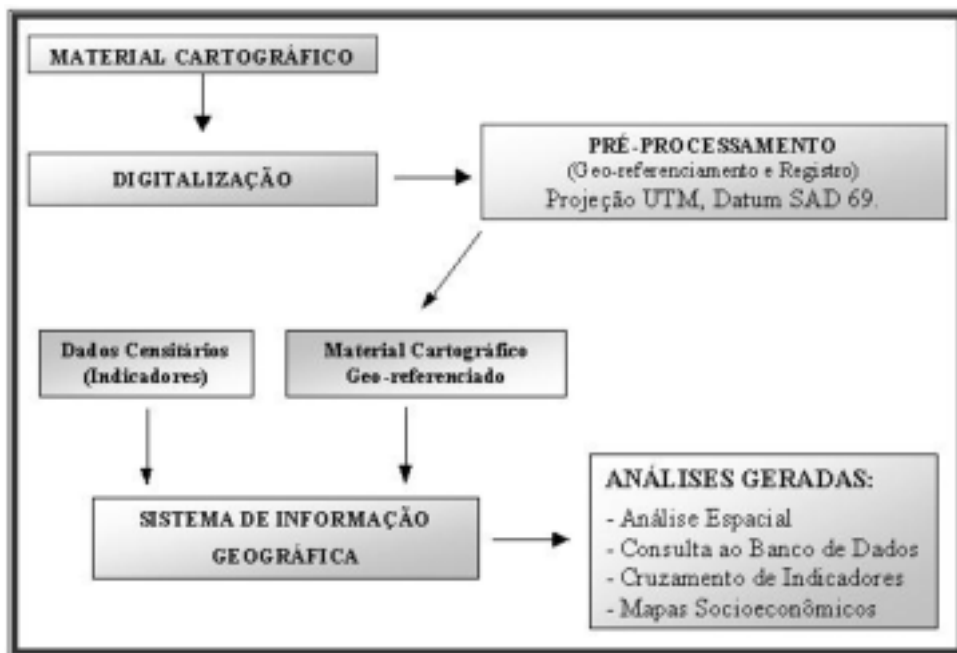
MATERIAL CARTOGRÁFICO

DIGITALIZAÇÃO

PRÉ-PROCESSAMENTO
(Geo-referenciamento e Registro)
Projeção UTM, Datum SAD 69.

Dados Censitários
(Indicadores)

Material Cartográfico
Geo-referenciado

SISTEMA DE INFORMAÇÃO GEOGRÁFICA

ANÁLISES GERADAS:
- Análise Espacial
- Consulta ao Banco de Dados
- Cruzamento de Indicadores
- Mapas Socioeconômicos